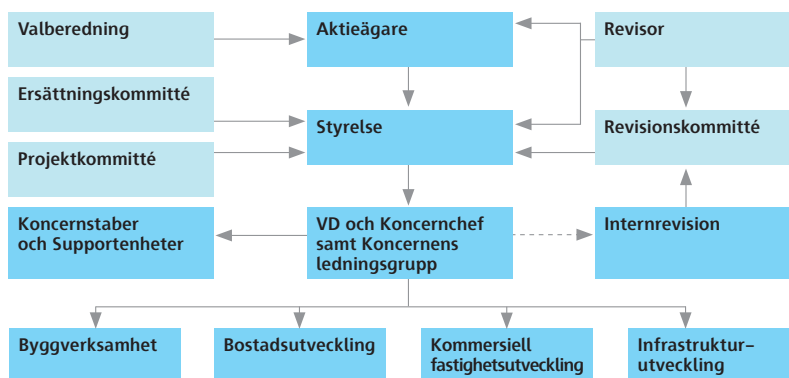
Valberedning

Aktieägare

Revisor

Ersättningskommitté

Styrelse

Revisionskommitté

Projektkommitté

Koncernstaber och Supportenheter

VD och Koncernchef samt Koncernens ledningsgrupp

Internrevision

Byggverksamhet

Bostadsutveckling

Kommersiell fastighetsutveckling

Infrastruktur-utveckling